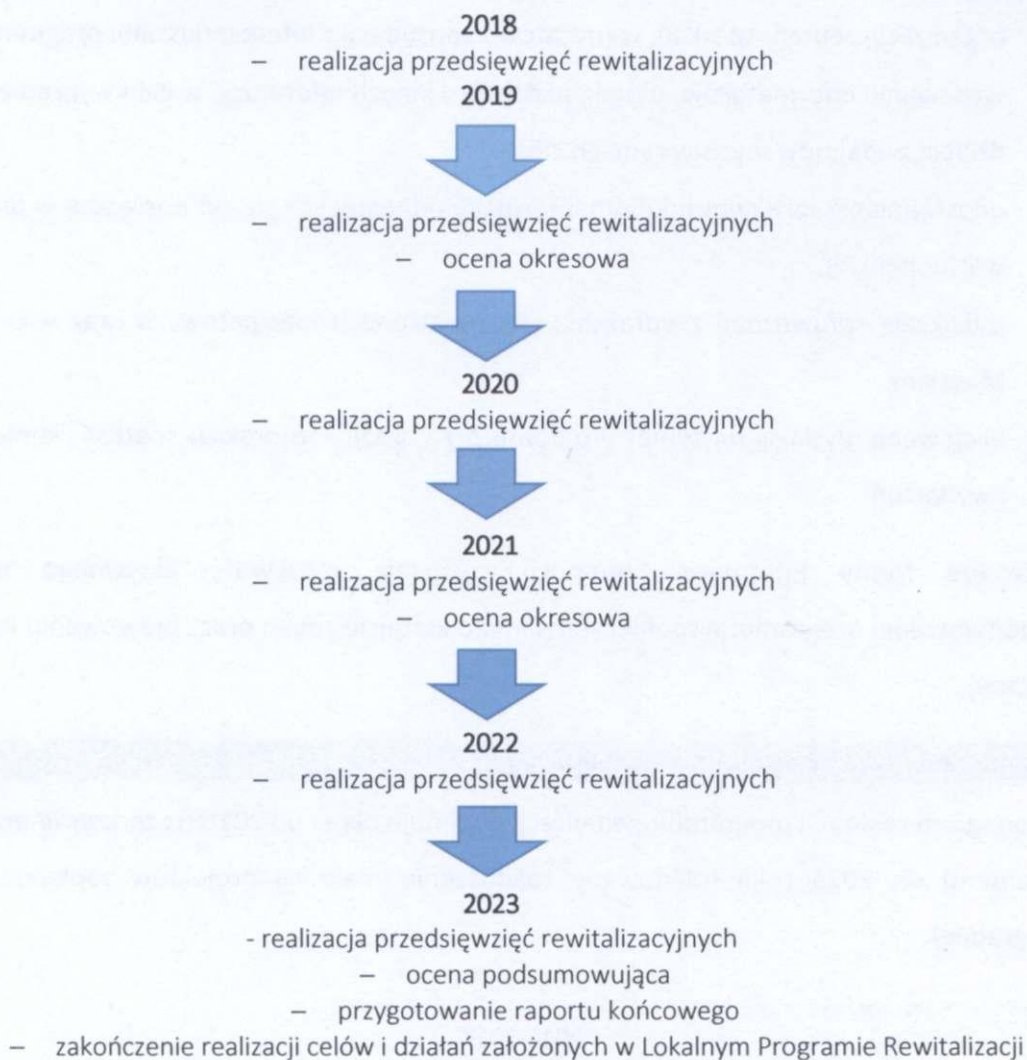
2018

– realizacja przedsięwzięć rewitalizacyjnych

2019

– realizacja przedsięwzięć rewitalizacyjnych

– ocena okresowa

2020

– realizacja przedsięwzięć rewitalizacyjnych

2021

– realizacja przedsięwzięć rewitalizacyjnych

– ocena okresowa

2022

– realizacja przedsięwzięć rewitalizacyjnych

2023

- realizacja przedsięwzięć rewitalizacyjnych

– ocena podsumowująca

– przygotowanie raportu końcowego

– zakończenie realizacji celów i działań założonych w Lokalnym Programie Rewitalizacji